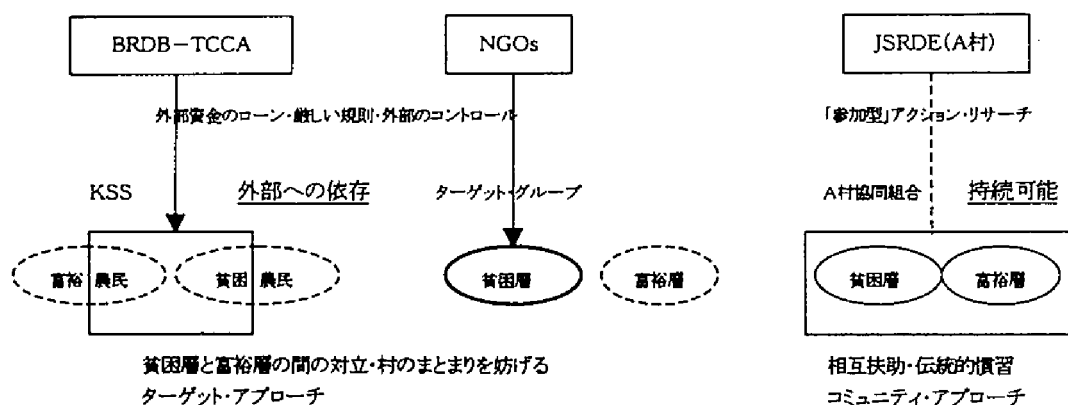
BRDB−TCCA

NGOs

JSRDE(A村)

外部資金のローン・厳しい規則・外部のコントロール

「参加型」アクション・リサーチ

KSS

外部への依存

ターゲット・グループ

A村協同組合

持続可能

富裕 農民

貧困 農民

貧困層

富裕層

貧困層

富裕層

貧困層と富裕層の間の対立・村のまとまりを妨げる
ターゲット・アプローチ

相互扶助・伝統的慣習
コミュニティ・アプローチ